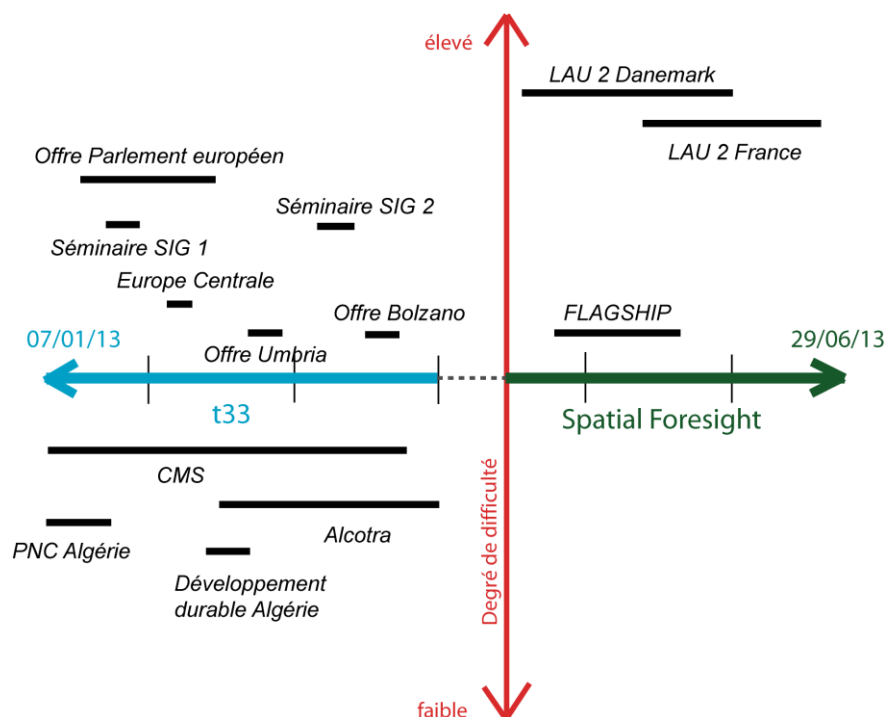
élevé

LAU 2 Danemark

LAU 2 France

Offre Parlement européen

Séminaire SIG 2

Séminaire SIG 1

Europe Centrale

Offre Bolzano

FLAGSHIP

07/01/13

Offre Umbria

29/06/13

t33

Spatial Foresight

CMS

Alcotra

PNC Algérie

Développement durable Algérie

Degré de difficulté

faible